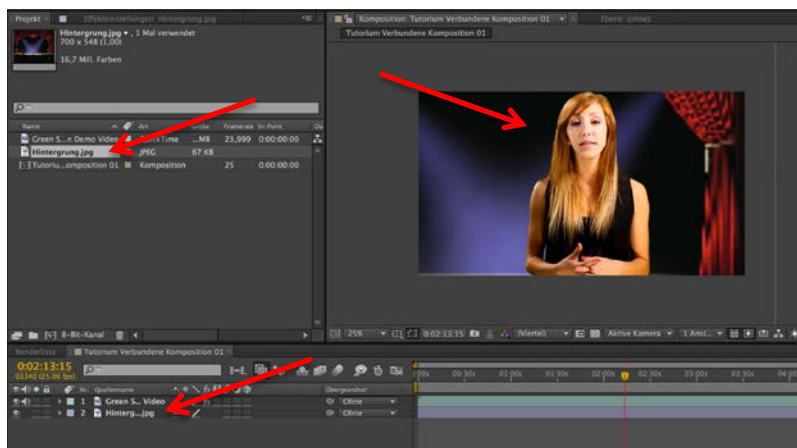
Projekt Effekteinstellungen: Hintergrund.jpg

Hintergrung.jpg ▾ , 1 Mal verwendet
700 x 548 (1,00)

16,7 Mill. Farben

| Name | Art | Größe | Framerate | In-Point |
|---|---|---|---|---|
| Green S...n Demo Video | QuickTime | ...MB | 23,999 | 0:00:00:00 |
| Hintergrung.jpg | JPEG | 67 KB | | |
| Tutoriu...omposition 01 | Komposition | | 25 | 0:00:00:00 |

8-Bit-Kanal

Komposition: Tutorium Verbundene Komposition 01 ▾
Ebene: (ohne)

Tutorium Verbundene Komposition 01

25% 0:02:13:15 (Viertel) Aktive Kamera 1 Ansi...

Renderliste Tutorium Verbundene Komposition 01

0:02:13:15
03340 (25.00 fps)

Quellenname Übergeordnet

1 Green S... Video Ohne
2 Hinterg....jpg Ohne

0:00s 00:30s 01:00s 01:30s 02:00s 02:30s 03:00s 03:30s 04:00s